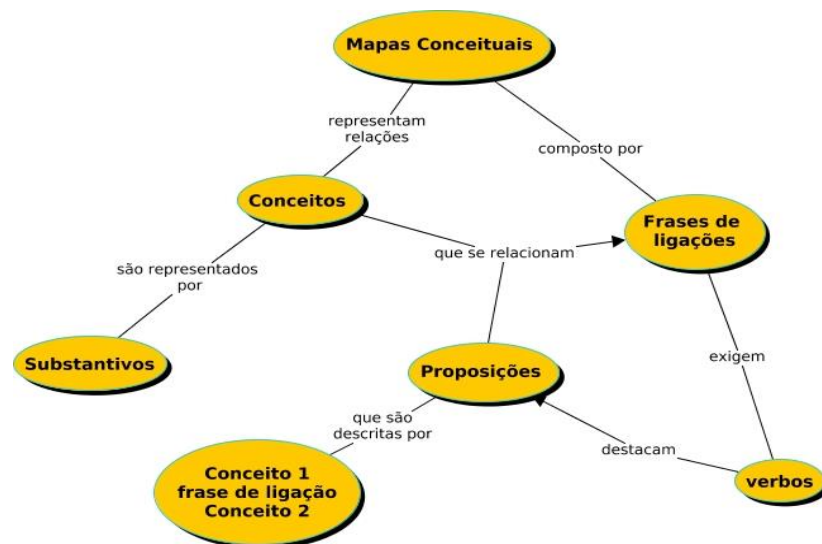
Mapas Conceituais

representam relações

composto por

Conceitos

Frases de ligações

que se relacionam

são representados por

Substantivos

Proposições

exigem

que são descritas por

destacam

Conceito 1
frase de ligação
Conceito 2

verbos